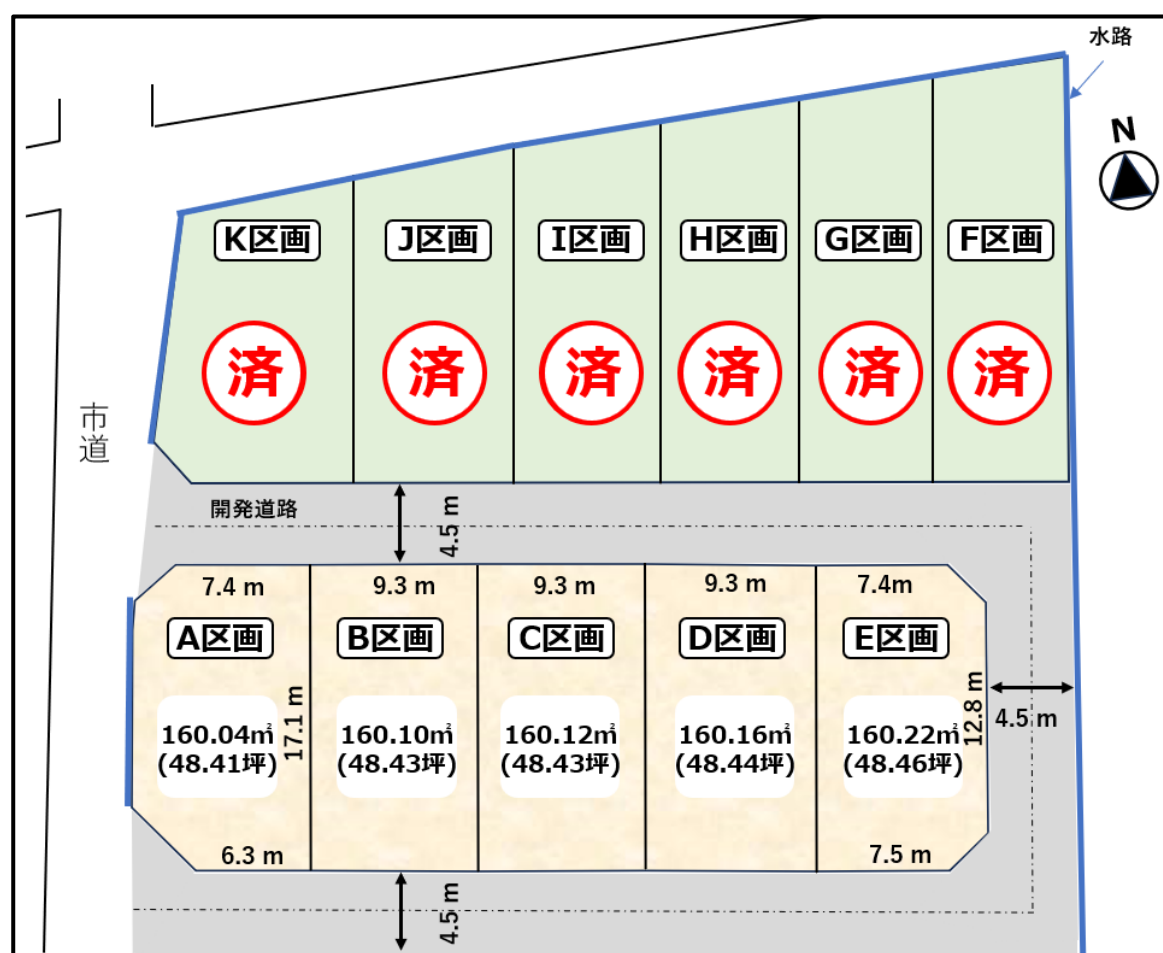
水路

N

K区画 J区画 I区画 H区画 G区画 F区画

済 済 済 済 済 済

市道

開発道路

4.5 m

7.4 m 9.3 m 9.3 m 9.3 m 7.4m

A区画 B区画 C区画 D区画 E区画

17.1 m

12.8 m

4.5 m

160.04㎡ (48.41坪)

160.10㎡ (48.43坪)

160.12㎡ (48.43坪)

160.16㎡ (48.44坪)

160.22㎡ (48.46坪)

6.3 m

7.5 m

4.5 m